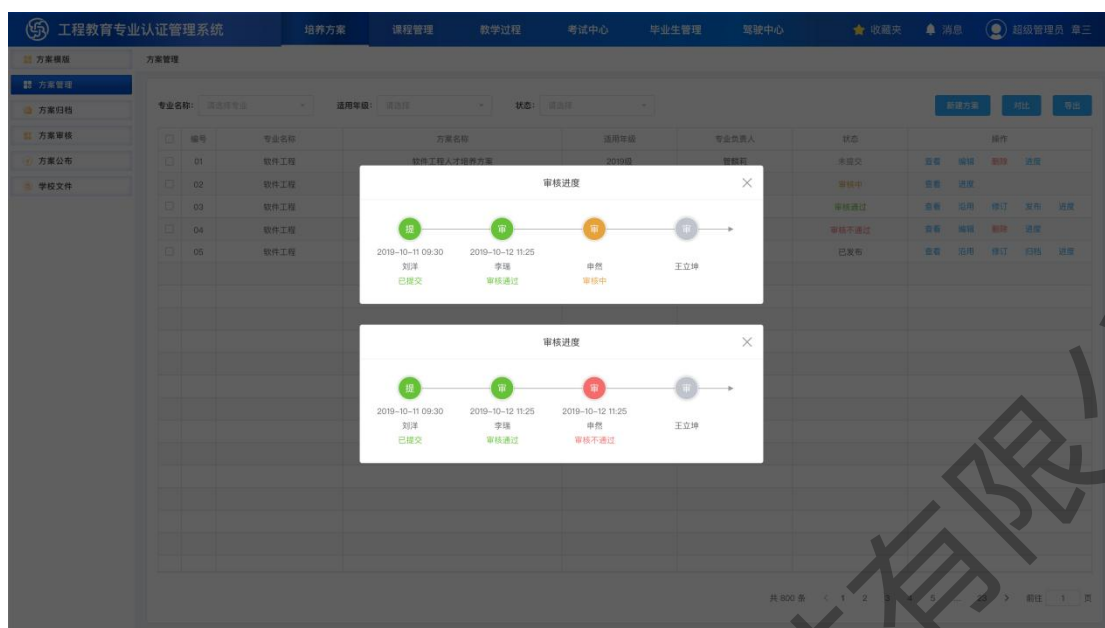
工程教育专业认证管理系统 培养方案 课程管理 教学过程 考试中心 毕业生管理 驾驶中心 收藏夹 消息 超级管理员 章三

方案模版
方案管理
方案归档
方案审核
方案公布
学校文件

方案管理

专业名称: 请选择专业 适用年级: 请选择 状态: 请选择 新建方案 对比 导出

| | 编号 | 专业名称 | 方案名称 | 适用年级 | 专业负责人 | 状态 | 操作 |
|---|---|---|---|---|---|---|---|
| | 01 | 软件工程 | 软件工程人才培养方案 | 2019级 | 曾毅莉 | 未提交 | 查看 编辑 删除 进度 |
| | 02 | 软件工程 | | | | 审核中 | 查看 进度 |
| | 03 | 软件工程 | | | | 审核通过 | 查看 沿用 修订 发布 进度 |
| | 04 | 软件工程 | | | | 审核不通过 | 查看 编辑 删除 进度 |
| | 05 | 软件工程 | | | | 已发布 | 查看 沿用 修订 归档 进度 |

审核进度
提 2019-10-11 09:30 刘洋 已提交
审 2019-10-12 11:25 李瑞 审核通过
审 申然 审核中
审 王立坤

审核进度
提 2019-10-11 09:30 刘洋 已提交
审 2019-10-12 11:25 李瑞 审核通过
审 2019-10-12 11:25 申然 审核不通过
审 王立坤

共 800 条 < 1 2 3 4 5 ... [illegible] > 前往 1 页

有限